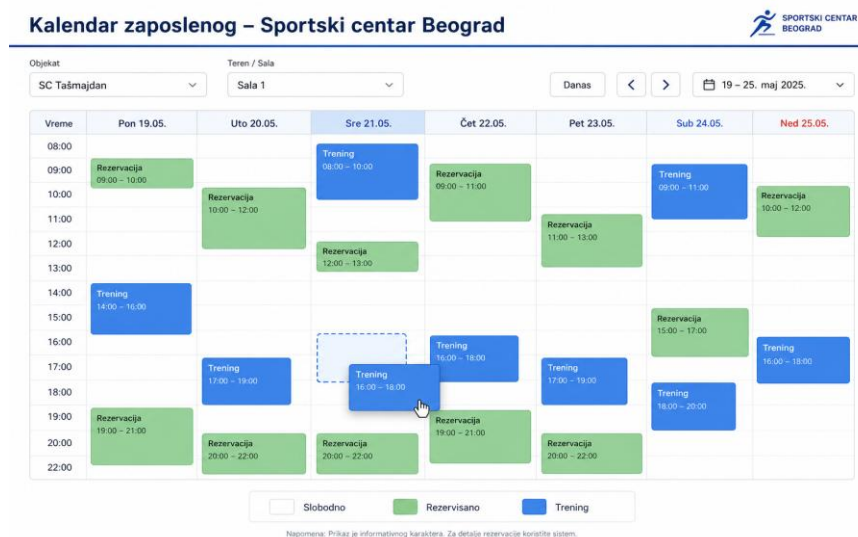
Kalendar zaposlenog – Sportski centar Beograd

SPORTSKI CENTAR BEOGRAD

Objekat
SC Tašmajdan

Teren / Sala
Sala 1

Danas

19 – 25. maj 2025.

| Vreme | Pon 19.05. | Uto 20.05. | Sre 21.05. | Čet 22.05. | Pet 23.05. | Sub 24.05. | Ned 25.05. |
|---|---|---|---|---|---|---|---|
| 08:00 | | | Trening 08:00 – 10:00 | | | | |
| 09:00 | Rezervacija 09:00 – 10:00 | | | Rezervacija 09:00 – 11:00 | | Trening 09:00 – 11:00 | |
| 10:00 | | Rezervacija 10:00 – 12:00 | | | | | Rezervacija 10:00 – 12:00 |
| 11:00 | | | | | Rezervacija 11:00 – 13:00 | | |
| 12:00 | | | Rezervacija 12:00 – 13:00 | | | | |
| 13:00 | | | | | | | |
| 14:00 | Trening 14:00 – 16:00 | | | | | | |
| 15:00 | | | | | | Rezervacija 15:00 – 17:00 | |
| 16:00 | | | Trening 16:00 – 18:00 | Trening 16:00 – 18:00 | | | Trening 16:00 – 18:00 |
| 17:00 | | Trening 17:00 – 19:00 | | | Trening 17:00 – 19:00 | | |
| 18:00 | | | | | | Trening 18:00 – 20:00 | |
| 19:00 | Rezervacija 19:00 – 21:00 | | | Rezervacija 19:00 – 21:00 | | | |
| 20:00 | | Rezervacija 20:00 – 22:00 | Rezervacija 20:00 – 22:00 | | Rezervacija 20:00 – 22:00 | | |
| 22:00 | | | | | | | |

Slobodno
Rezervisano
Trening

Napomena: Prikaz je informativnog karaktera. Za detalje rezervacije koristite sistem.